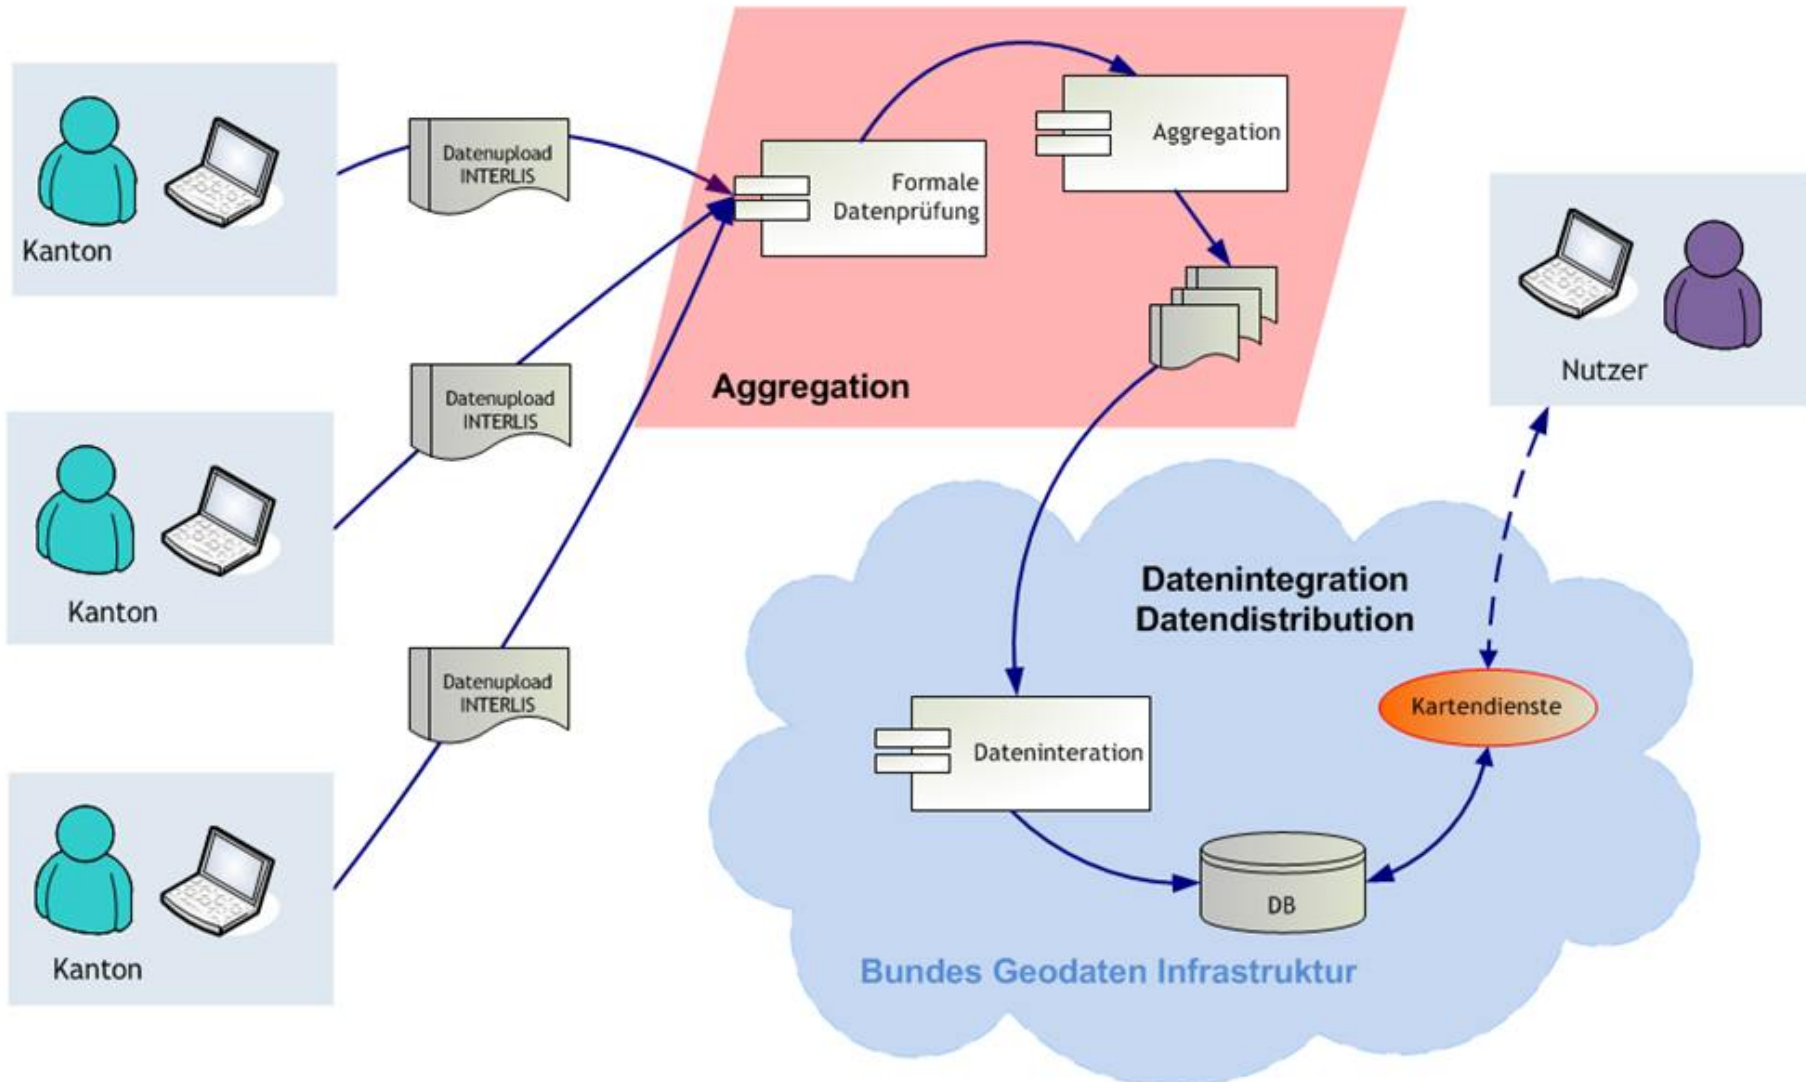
Kanton

Datenupload INTERLIS

Formale Datenprüfung

Aggregation

Aggregation

Nutzer

Datenupload INTERLIS

Kanton

Datenintegration
Datendistribution

Datenupload INTERLIS

Kartendienste

Dateninteration

Kanton

DB

Bundes Geodaten Infrastruktur